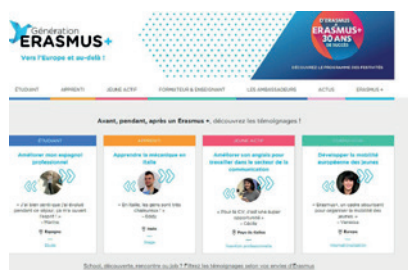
Génération
ERASMUS+
Vers l'Europe et au-delà !

ERASMUS+
30 ANS

DÉCOUVREZ LE PROGRAMME DES FESTIVITÉS

ÉTUDIANT | APPRENTI | JEUNE ACTIF | FORMATEUR & ENSEIGNANT | LES AMBASSADEURS | ACTUS | ERASMUS +

Avant, pendant, après un Erasmus +, découvrez les témoignages !

ÉTUDIANT
Améliorer mon espagnol professionnel

APPRENTI
Apprendre la mécanique en Italie

JEUNE ACTIF
Améliorer son anglais pour travailler dans le secteur de la communication

FORMATEUR
Développer la mobilité européenne des jeunes

École, découverte, rencontre, job ? Filtrez les témoignages selon vos envies d'Erasmus